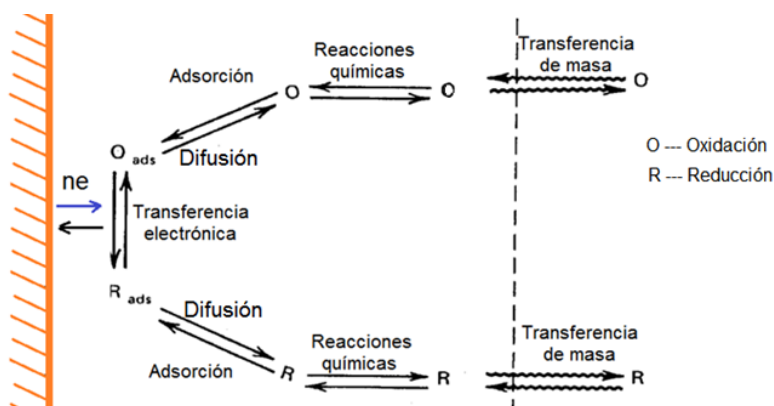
Reacciones químicas

Transferencia de masa

Adsorción

O

O

O

$O_{ads}$

Difusión

O --- Oxidación

R --- Reducción

ne

Transferencia electrónica

$R_{ads}$

Difusión

Reacciones químicas

Transferencia de masa

Adsorción

R

R

R